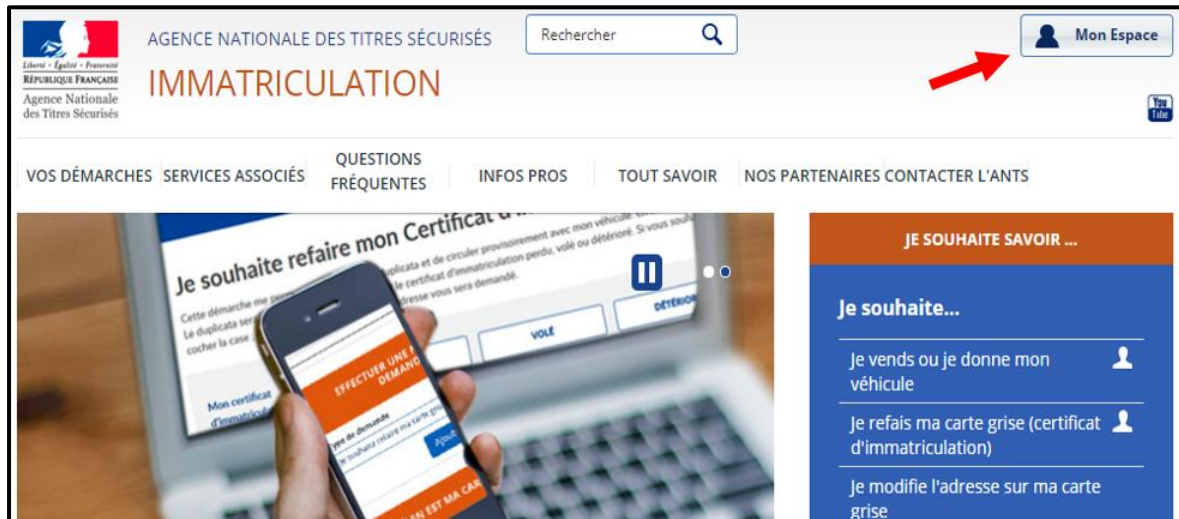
Liberté • Égalité • Fraternité
RÉPUBLIQUE FRANÇAISE
Agence Nationale des Titres Sécurisés

AGENCE NATIONALE DES TITRES SÉCURISÉS
IMMATRICULATION

Rechercher

Mon Espace

You Tube

VOS DÉMARCHES SERVICES ASSOCIÉS QUESTIONS FRÉQUENTES INFOS PROS TOUT SAVOIR NOS PARTENAIRES CONTACTER L'ANTS

Je souhaite refaire mon Certificat d'i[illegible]

Cette démarche me pe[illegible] duplicata et de circuler provisoirement avec mon véhicule. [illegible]
Le duplicata ser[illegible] certificat d'immatriculation perdu, volé ou détérioré. Si vous souha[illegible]
cocher la case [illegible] adresse vous sera demandé.

VOLÉ

DÉTÉRIO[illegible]

Mon certificat d'immatricul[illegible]

EFFECTUER UNE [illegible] DEMAND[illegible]

Type de demande
Je souhaite refaire ma carte grise

Ajout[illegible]

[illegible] EST MA CART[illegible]

JE SOUHAITE SAVOIR ...

Je souhaite...

Je vends ou je donne mon véhicule

Je refais ma carte grise (certificat d'immatriculation)

Je modifie l'adresse sur ma carte grise